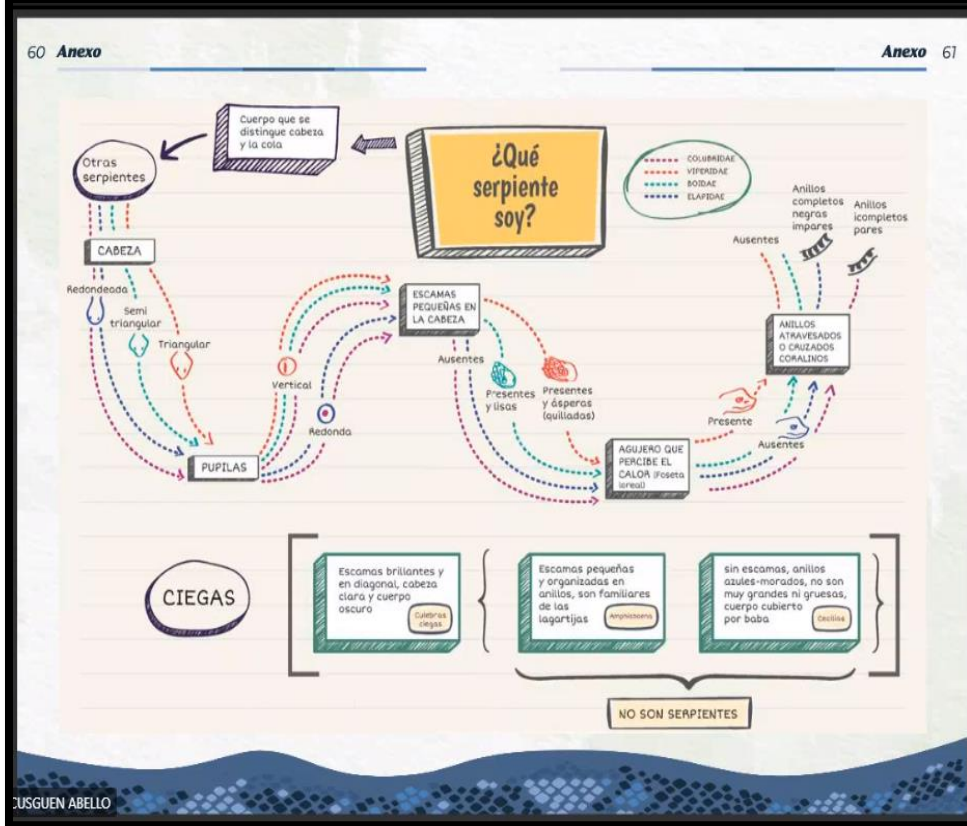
60 Anexo

Anexo 61

¿Qué serpiente soy?

Cuerpo que se distingue cabeza y la cola

Otras serpientes

COLUBRIDAE
VIPERIDAE
BOIDAE
ELAPIDAE

CABEZA

Redondeada

Semi triangular

Triangular

PUPILAS

Vertical

Redonda

ESCAMAS PEQUEÑAS EN LA CABEZA

Ausentes

Presentes y lisas

Presentes y ásperas (quilladas)

AGUJERO QUE PERCIBE EL CALOR (Foseta loreal)

Presente

Ausentes

ANILLOS ATRAVESADOS O CRUZADOS CORALINOS

Ausentes

Anillos completos negras impares

Anillos icompletos pares

CIEGAS

Escamas brillantes y en diagonal, cabeza clara y cuerpo oscuro

Culebras ciegas

Escamas pequeñas y organizadas en anillos, son familiares de las lagartijas

Amphisbaena

sin escamas, anillos azules-morados, no son muy grandes ni gruesas, cuerpo cubierto por baba

Cecilias

NO SON SERPIENTES

USGUEN ABELLO